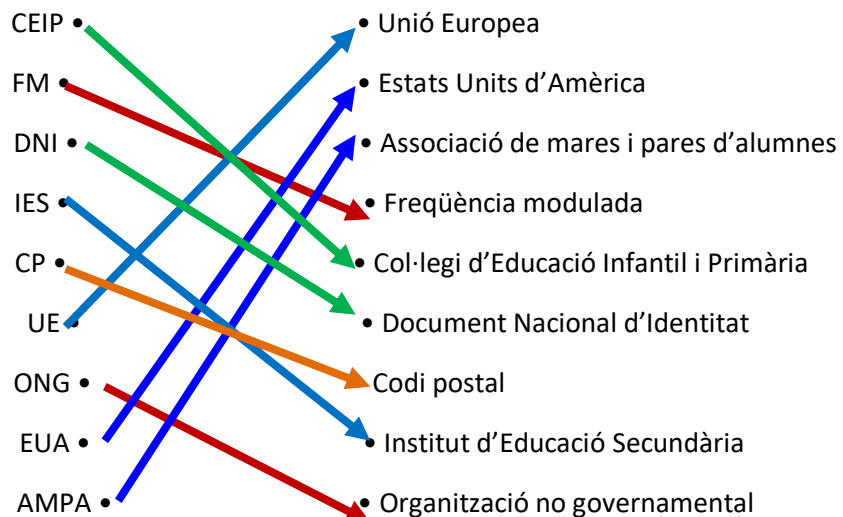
CEIP •
FM •
DNI •
IES •
CP •
UE •
ONG •
EUA •
AMPA •

• Unió Europea
• Estats Units d'Amèrica
• Associació de mares i pares d'alumnes
• Freqüència modulada
• Col·legi d'Educació Infantil i Primària
• Document Nacional d'Identitat
Codi postal
• Institut d'Educació Secundària
• Organització no governamental